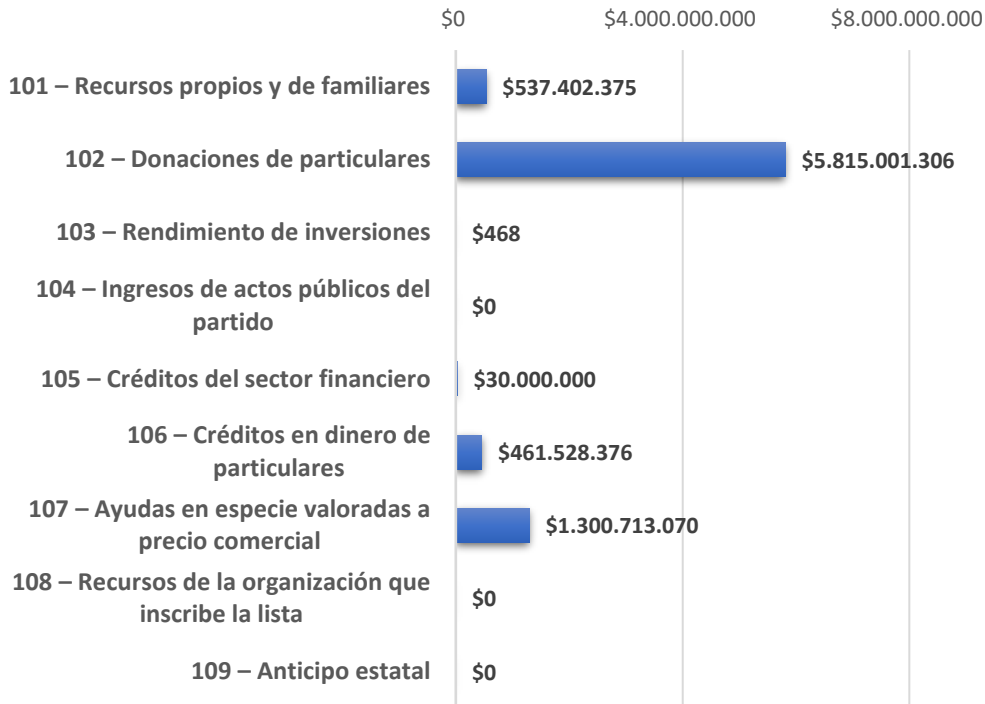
$0 $4.000.000.000 $8.000.000.000

101 – Recursos propios y de familiares $537.402.375

102 – Donaciones de particulares $5.815.001.306

103 – Rendimiento de inversiones $468

104 – Ingresos de actos públicos del partido $0

105 – Créditos del sector financiero $30.000.000

106 – Créditos en dinero de particulares $461.528.376

107 – Ayudas en especie valoradas a precio comercial $1.300.713.070

108 – Recursos de la organización que inscribe la lista $0

109 – Anticipo estatal $0